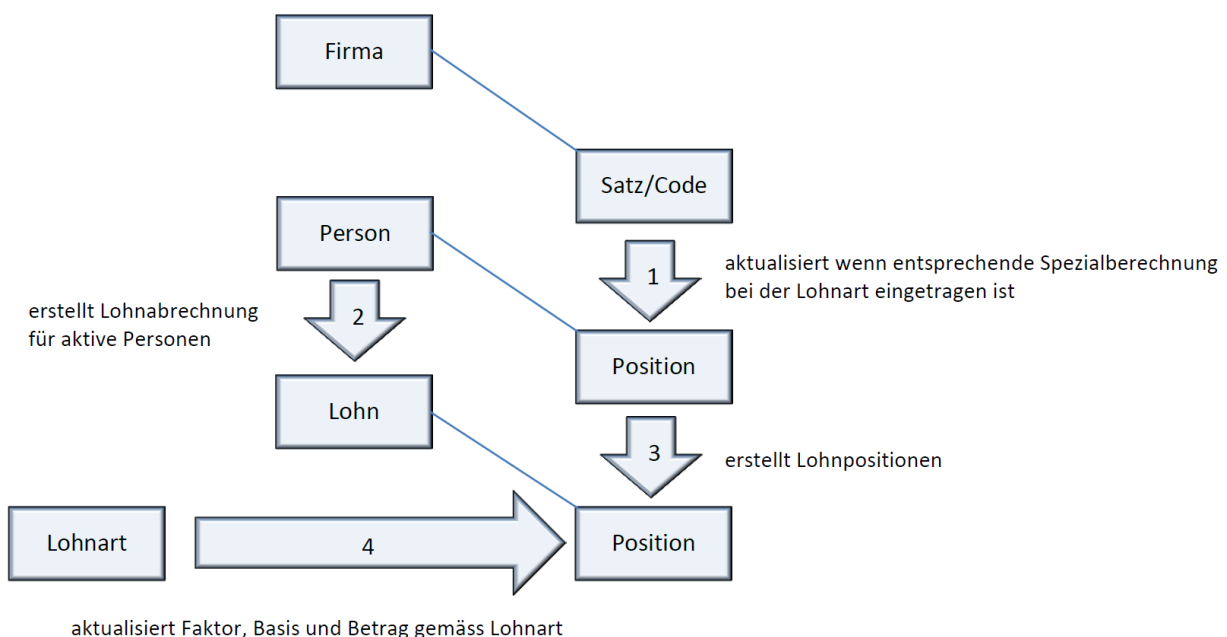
Firma

Satz/Code

Person

1

aktualisiert wenn entsprechende Spezialberechnung bei der Lohnart eingetragen ist

erstellt Lohnabrechnung für aktive Personen

2

Position

Lohn

3

erstellt Lohnpositionen

Lohnart

4

Position

aktualisiert Faktor, Basis und Betrag gemäss Lohnart